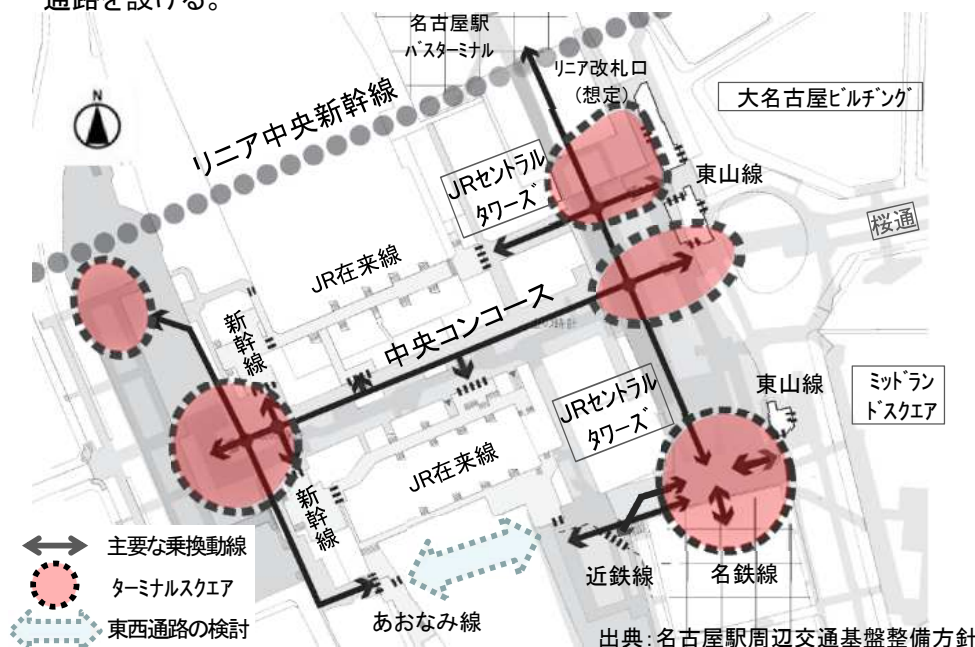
通路を設ける。

名古屋駅
バスターミナル

リニア改札口
（想定）

大名古屋ビルヂング

リニア中央新幹線

JRセントラルタワーズ

東山線

桜通

JR在来線

新幹線

中央コンコース

JRセントラルタワーズ

東山線

ミッドランドスクエア

JR在来線

新幹線

主要な乗換動線

ターミナルスクエア

東西通路の検討

あおなみ線

近鉄線

名鉄線

出典：名古屋駅周辺交通基盤整備方針